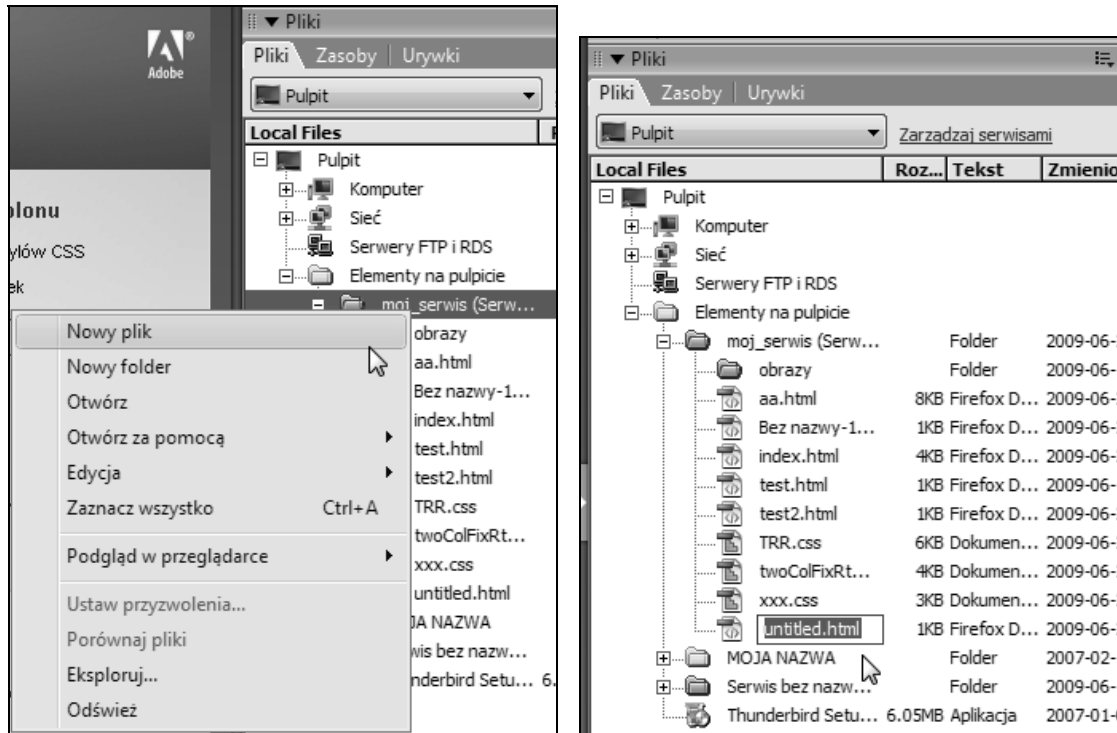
Adobe

plonu
ylów CSS
ek

▼ Pliki
Pliki | Zasoby | Urywki
Pulpit
Local Files
Pulpit
Komputer
Sieć
Serwery FTP i RDS
Elementy na pulpicie
moj_serwis (Serw...
obrazy
aa.html
Bez nazwy-1...
index.html
test.html
test2.html
TRR.css
twoColFixRt...
xxx.css
untitled.html
JA NAZWA
wis bez nazw...
nderbird Setu... 6.

Nowy plik
Nowy folder
Otwórz
Otwórz za pomocą
Edycja
Zaznacz wszystko Ctrl+A
Podgląd w przeglądarce
Ustaw przyzwolenia...
Porównaj pliki
Eksploruj...
Odśwież

▼ Pliki
Pliki | Zasoby | Urywki
Pulpit
Zarzadzaj serwisami

| Local Files | Roz... | Tekst | Zmienio |
|---|---|---|---|
| Pulpit | | | |
| Komputer | | | |
| Sieć | | | |
| Serwery FTP i RDS | | | |
| Elementy na pulpicie | | | |
| moj_serwis (Serw... | | Folder | 2009-06- |
| obrazy | | Folder | 2009-06- |
| aa.html | 8KB | Firefox D... | 2009-06- |
| Bez nazwy-1... | 1KB | Firefox D... | 2009-06- |
| index.html | 4KB | Firefox D... | 2009-06- |
| test.html | 1KB | Firefox D... | 2009-06- |
| test2.html | 1KB | Firefox D... | 2009-06- |
| TRR.css | 6KB | Dokumen... | 2009-06- |
| twoColFixRt... | 4KB | Dokumen... | 2009-06- |
| xxx.css | 3KB | Dokumen... | 2009-06- |
| untitled.html | 1KB | Firefox D... | 2009-06- |
| MOJA NAZWA | | Folder | 2007-02- |
| Serwis bez nazw... | | Folder | 2009-06- |
| Thunderbird Setu... | 6.05MB | Aplikacja | 2007-01- |